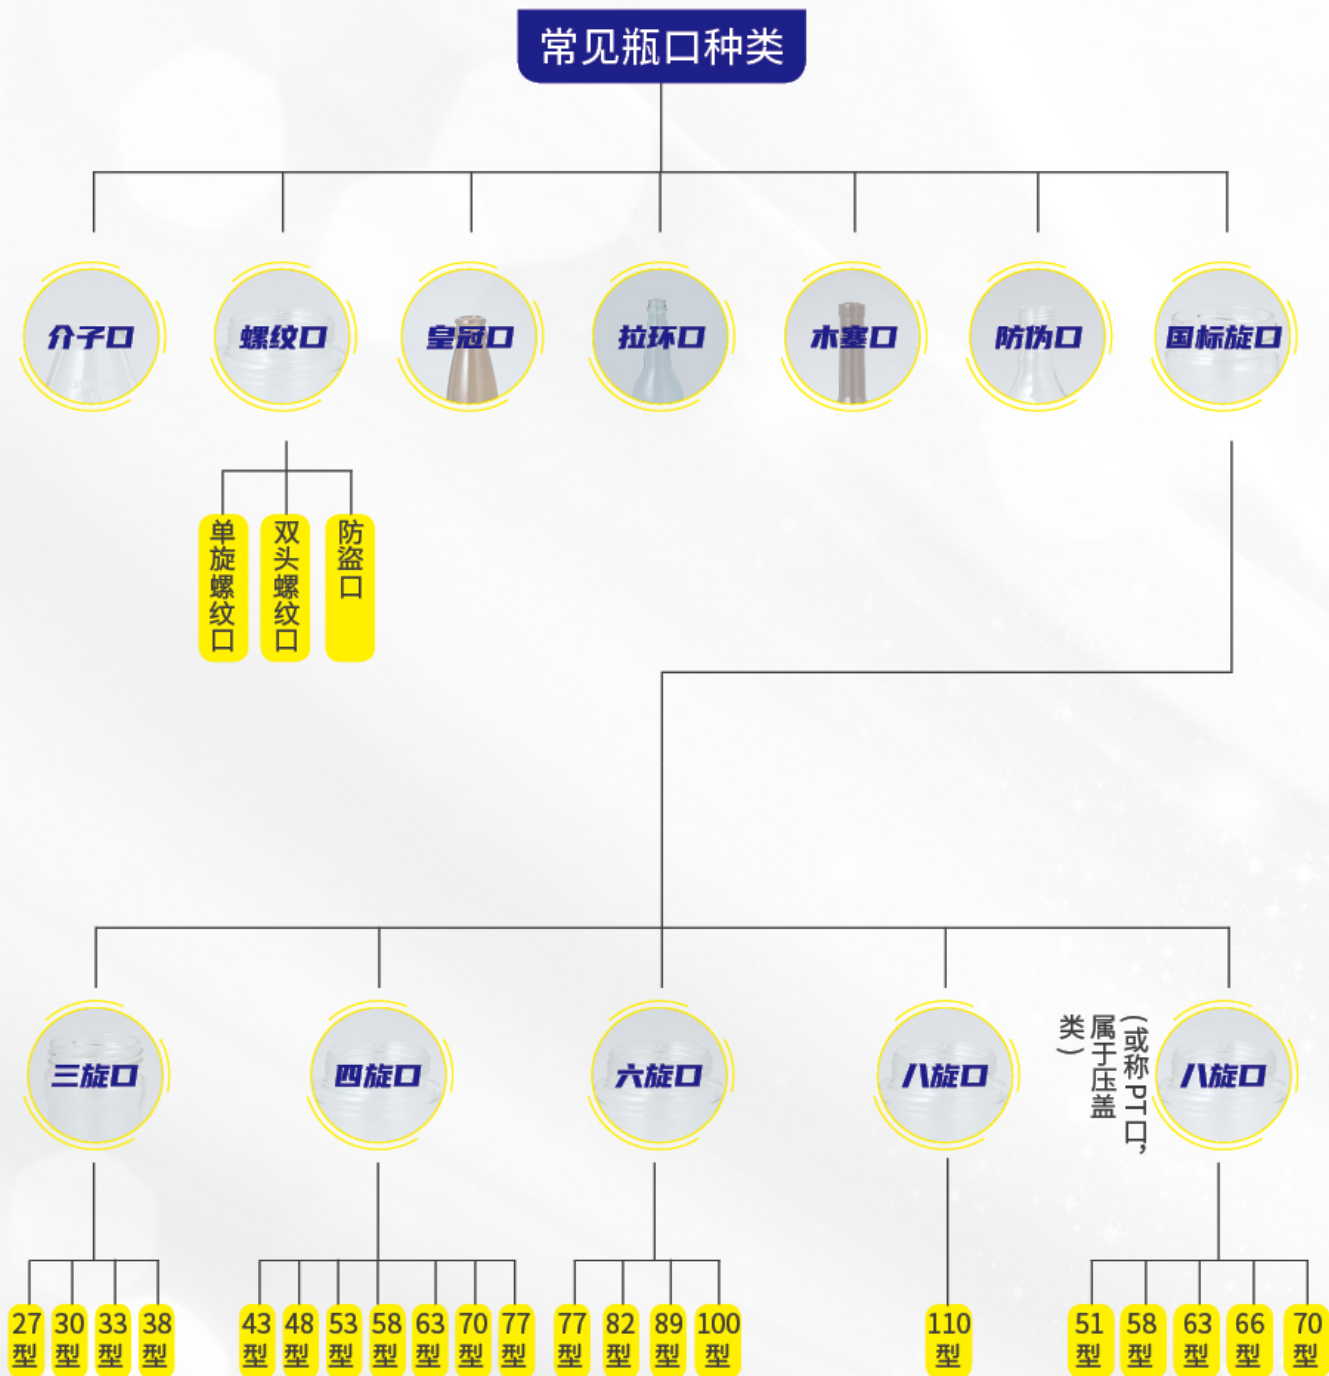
常见瓶口种类

介子口
螺纹口
皇冠口
拉环口
木塞口
防伪口
国标旋口

单旋螺纹口
双头螺纹口
防盗口

三旋口
四旋口
六旋口
八旋口
(或称PT口，属于压盖类)
八旋口

27型
30型
33型
38型

43型
48型
53型
58型
63型
70型
77型

77型
82型
89型
100型

110型

51型
58型
63型
66型
70型